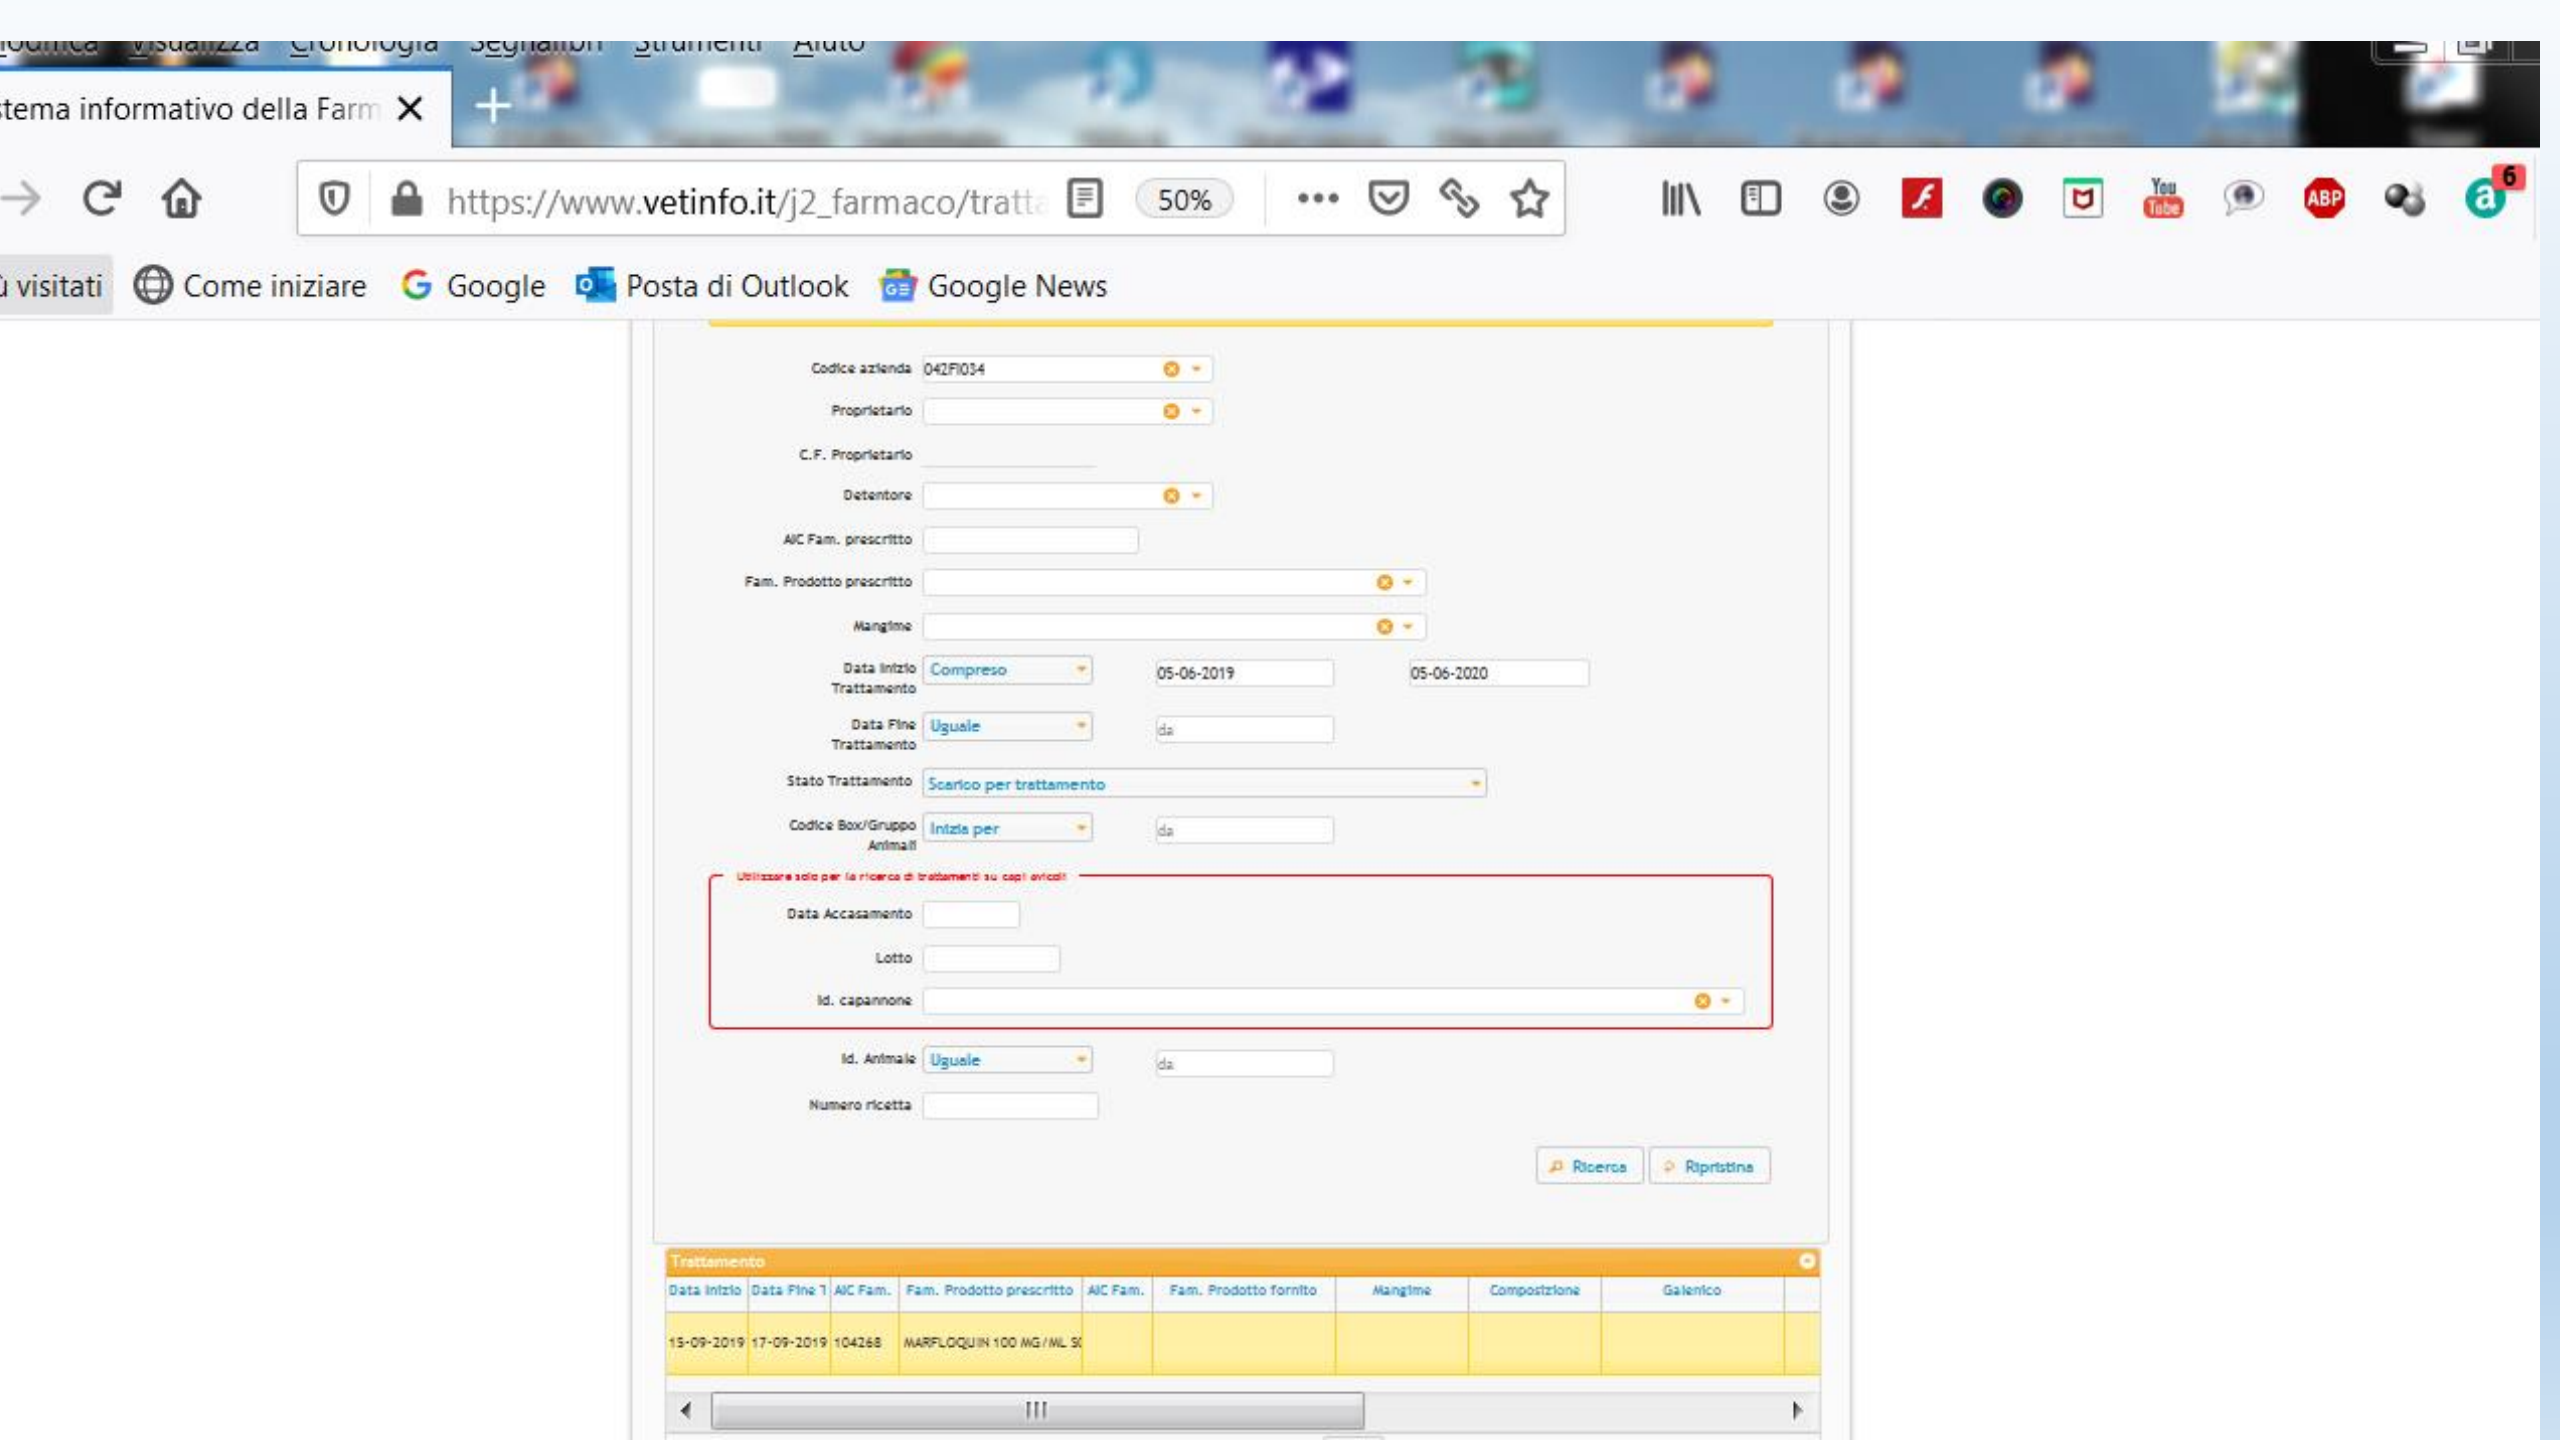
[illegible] Visualizza Cronologia Segnalibri Strumenti Aiuto

stema informativo della Farm ✕ +

https://www.vetinfo.it/j2_farmaco/tratt 50%

visitati Come iniziare Google Posta di Outlook Google News

Codice azienda 042FI034

Proprietario

C.F. Proprietario

Detentore

AIC Fam. prescritto

Fam. Prodotto prescritto

Mangime

Data Inizio Trattamento Compreso 05-06-2019 05-06-2020

Data Fine Trattamento Uguale da

Stato Trattamento Scarico per trattamento

Codice Box/Gruppo Animali Inizia per da

Utilizzare solo per la ricerca di trattamenti su capi avicoli

Data Accasamento

Lotto

Id. capannone

Id. Animale Uguale da

Numero ricetta

Ricerca Ripristina

Trattamento

| Data Inizio | Data Fine T | AIC Fam. | Fam. Prodotto prescritto | AIC Fam. | Fam. Prodotto fornito | Mangime | Composizione | Galenico |
|---|---|---|---|---|---|---|---|---|
| 15-09-2019 | 17-09-2019 | 104268 | MARFLOQUIN 100 MG / ML S |  |  |  |  |  |